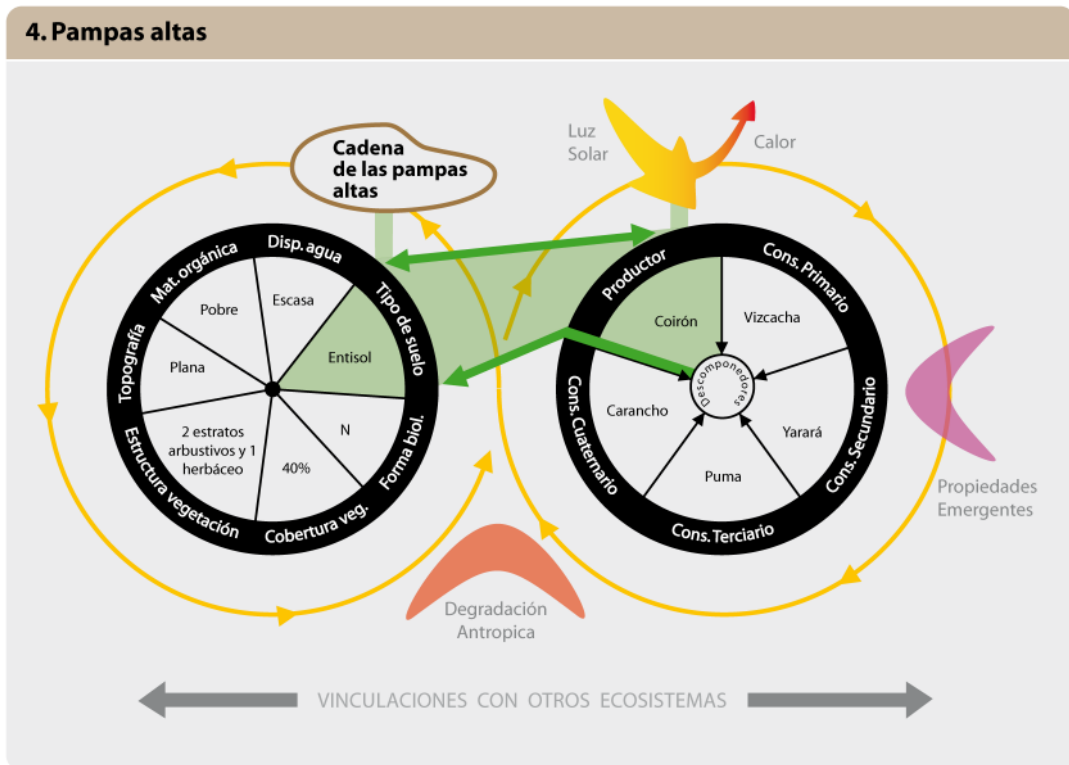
4. Pampas altas

Cadena de las pampas altas

Luz Solar

Calor

Disp. agua
Tipo de suelo
Forma biol.
Cobertura veg.
Estructura vegetación
Topografía
Mat. orgánica

Escasa
Entisol
N
40%
2 estratos arbustivos y 1 herbáceo
Plana
Pobre

Productor
Cons. Primario
Cons. Secundario
Cons. Terciario
Cons. Cuaternario

Coirón
Vizcacha
Yarará
Puma
Carancho
Descomponedores

Propiedades Emergentes

Degradación Antropica

VINCULACIONES CON OTROS ECOSISTEMAS